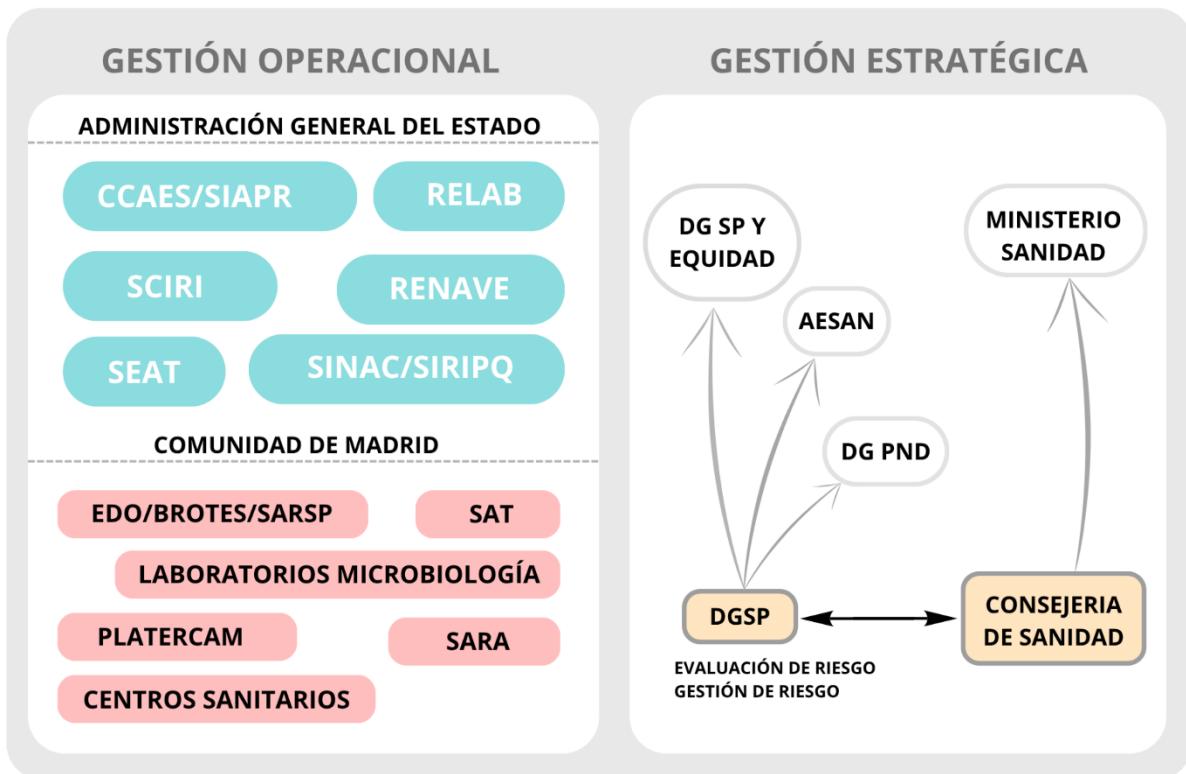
GESTIÓN OPERACIONAL

ADMINISTRACIÓN GENERAL DEL ESTADO

CCAES/SIAPR
RELAB
SCIRI
RENAVE
SEAT
SINAC/SIRIPQ

COMUNIDAD DE MADRID

EDO/BROTES/SARSP
SAT
LABORATORIOS MICROBIOLOGÍA
PLATERCAM
SARA
CENTROS SANITARIOS

GESTIÓN ESTRATÉGICA

DG SP Y EQUIDAD
AESAN
DG PND
MINISTERIO SANIDAD
DGSP
CONSEJERIA DE SANIDAD

EVALUACIÓN DE RIESGO
GESTIÓN DE RIESGO